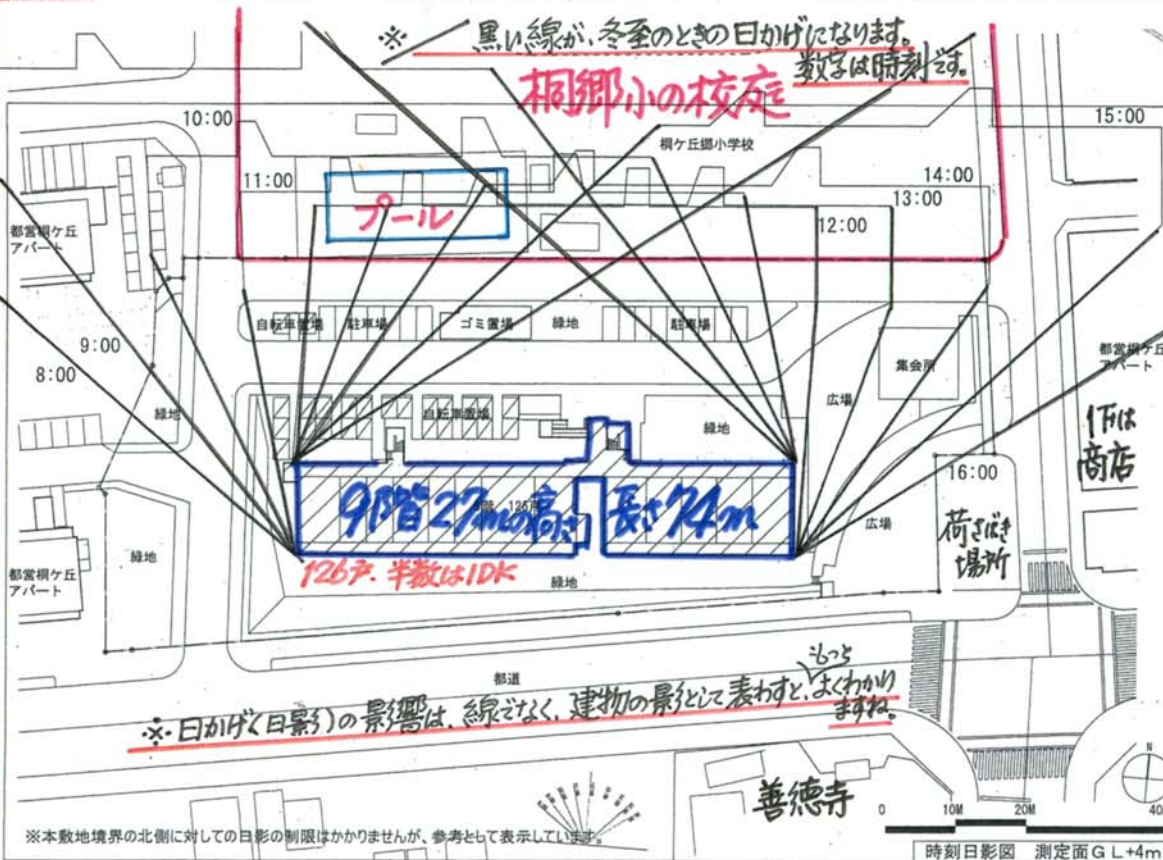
※ 黒い線が、冬至のときの日かげになります。
数字は時刻です。

桐郷小の校庭

10:00
15:00
桐ケ丘郷小学校
14:00
11:00
13:00
プール
12:00
都営桐ケ丘アパート

自転車置場　駐車場　ゴミ置場　緑地　駐車場
9:00
8:00
集会所
都営桐ケ丘アパート
緑地
自転車置場
広場
緑地
1Fは商店
16:00
9階 27mの高さ 126戸 長さ 74m
荷さばき場所
広場
緑地
126戸. 半数は1DK
都営桐ケ丘アパート
緑地

都道

※. 日かげ(日影)の影響は、線でなく、建物の影として表わすと、もっとよくわかりますね。

善徳寺

0　10M　20M　40
※本敷地境界の北側に対しての日影の制限はかかりませんが、参考として表示しています。
時刻日影図　測定面ＧＬ+4m